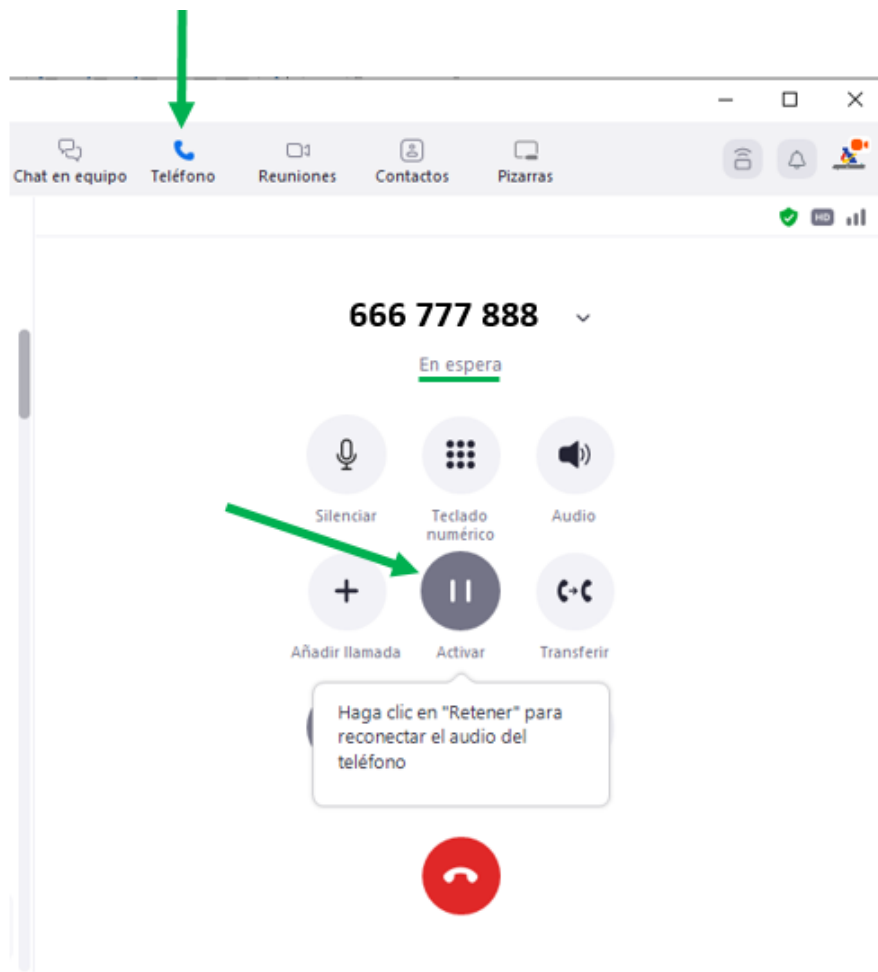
Chat en equipo
Teléfono
Reuniones
Contactos
Pizarras

HD

666 777 888

En espera

Silenciar
Teclado numérico
Audio

Añadir llamada
Activar
Transferir

Haga clic en "Retener" para reconectar el audio del teléfono